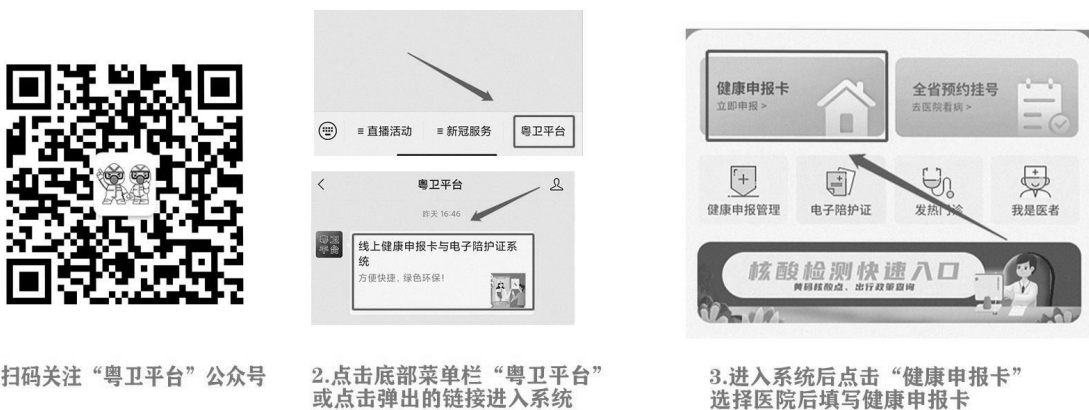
≡ 直播活动 ≡ 新冠服务 粤卫平台

粤卫平台

昨天 16:46

粤卫平台

线上健康申报卡与电子陪护证系统

方便快捷，绿色环保！

健康申报卡
立即申报 >

全省预约挂号
去医院看病 >

健康申报管理 电子陪护证 发热门诊 我是医者

核酸检测快速入口
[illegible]

扫码关注“粤卫平台”公众号

2.点击底部菜单栏“粤卫平台”或点击弹出的链接进入系统

3.进入系统后点击“健康申报卡”选择医院后填写健康申报卡